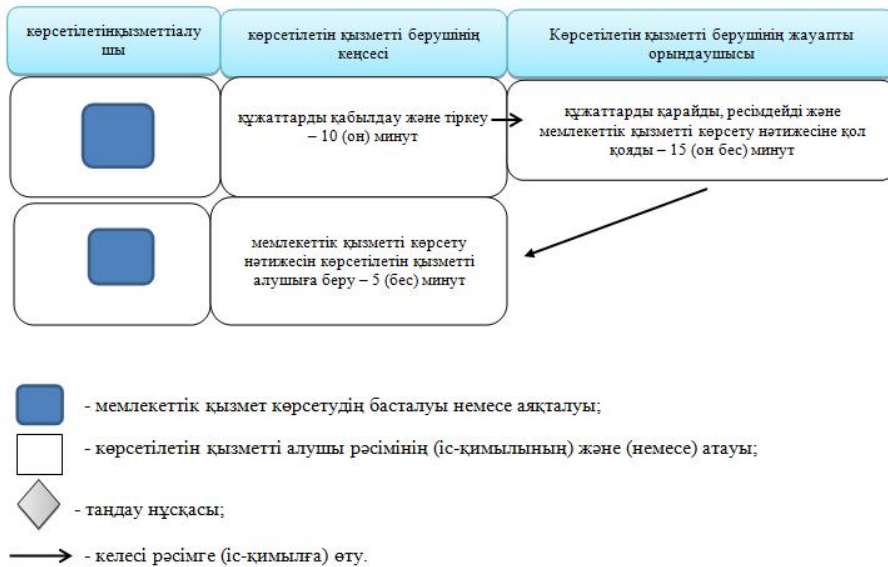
көрсетілетінқызметтіалушы

көрсетілетін қызметті берушінің кеңсесі

Көрсетілетін қызметті берушінің жауапты орындаушысы

құжаттарды қабылдау және тіркеу – 10 (он) минут

құжаттарды қарайды, ресімдейді және мемлекеттік қызметті көрсету нәтижесіне қол қояды – 15 (он бес) минут

мемлекеттік қызметті көрсету нәтижесін көрсетілетін қызметті алушыға беру – 5 (бес) минут

- мемлекеттік қызмет көрсетудің басталуы немесе аяқталуы;

- көрсетілетін қызметті алушы рәсімінің (іс-қимылының) және (немесе) атауы;

- таңдау нұсқасы;

- келесі рәсімге (іс-қимылға) өту.